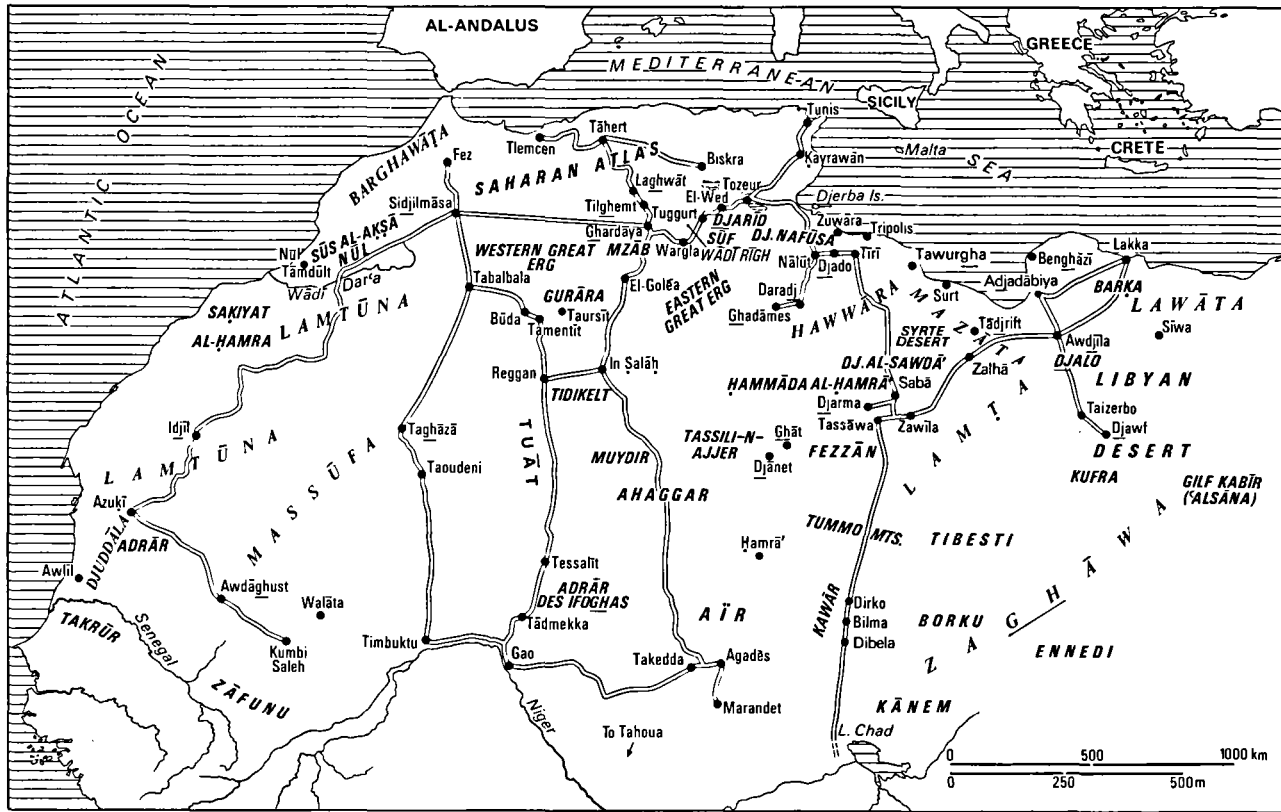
AL-ANDALUS
MEDITERRANEAN
GREECE
SICILY
Malta
SEA
CRETE
ATLANTIC OCEAN
Tunis
Tāhert
Tlemcen
Biskra
Kayrawān
BARGHAWĀṬA
Fez
SAHARAN ATLAS
Laghwāt
Tozeur
El-Wed
Djerba Is.
Sidjilmāsa
Tilghemt
Tuggurt
DJARĪD
Zuwāra
Tripolis
Ghardāya
SŪF
DJ. NAFŪSA
Nūl
SŪS AL-AKṢĀ
Wargla
WĀDĪ RĪGH
Tāmdūlt
NŪL
WESTERN GREAT ERG
MZĀB
Nālūt
Tīrī
Djado
Tawurgha
Benghāzī
Lakka
Wādī Dar'a
Adjadābiya
ERG
EL-Goléa
EASTERN GREAT ERG
Daradj
Surt
BARKA
LAWĀTA
SAKIYAT AL-ḤAMRA
LAMTŪNA
Tabalbala
GURĀRA
Būda
Tamentīt
Taursī
Ghadāmes
HAWWĀRA
MAZĀTA
SYRTE DESERT
Tādjrift
Awdjila
Siwa
Reggan
In Ṣalāḥ
DJ. AL-SAWDĀ'
DJALO
TIDIKELT
HAMMĀDA AL-ḤAMRĀ'
Sabā
Zalhā
LIBYAN
Idjil
Djarma
Taizerbo
Taghāzā
TASSILI-N-AJJER
Ghāt
Tassāwa
Zawīla
Djawf
LAMTŪNA
MUYDIR
Djanet
FEZZĀN
LAMṬA
DESERT
Taoudeni
MASSŪFA
TUĀT
AHAGGAR
KUFRA
GILF KABĪR ('ALSĀNA)
Azukī
TUMMO MTS.
TIBESTI
DJUDDĀLA
ADRĀR
Ḥamrā'
ZAGHĀWA
Awlīl
Tessalīt
Awdāghust
Walāta
ADRĀR DES IFOGHAS
AĪR
Dirko
KAWĀR
BORKU
TAKRŪR
Senegal
Kumbi Saleh
Timbuktu
Tādmekka
Bilma
Dibela
ENNEDI
Gao
Takedda
Agadēs
ZĀFUNU
Niger
Marandet
KĀNEM
To Tahoua
L. Chad
0
500
1000 km
0
250
500m